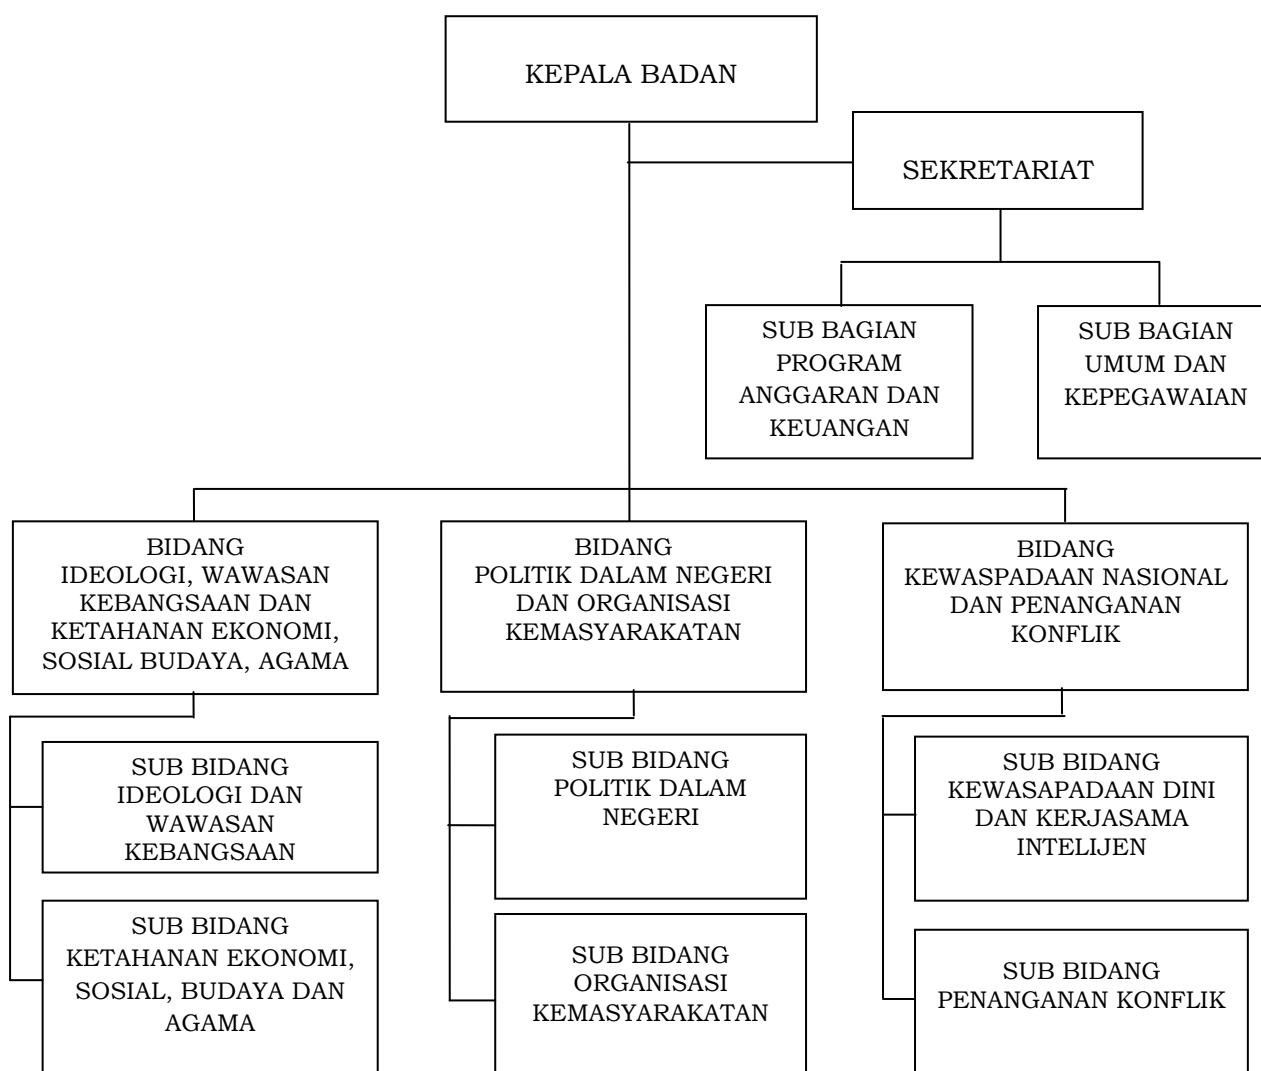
KEPALA BADAN

SEKRETARIAT

SUB BAGIAN PROGRAM ANGGARAN DAN KEUANGAN

SUB BAGIAN UMUM DAN KEPEGAWAIAN

BIDANG IDEOLOGI, WAWASAN KEBANGSAAN DAN KETAHANAN EKONOMI, SOSIAL BUDAYA, AGAMA

SUB BIDANG IDEOLOGI DAN WAWASAN KEBANGSAAN

SUB BIDANG KETAHANAN EKONOMI, SOSIAL, BUDAYA DAN AGAMA

BIDANG POLITIK DALAM NEGERI DAN ORGANISASI KEMASYARAKATAN

SUB BIDANG POLITIK DALAM NEGERI

SUB BIDANG ORGANISASI KEMASYARAKATAN

BIDANG KEWASPADAAN NASIONAL DAN PENANGANAN KONFLIK

SUB BIDANG KEWASAPADAAN DINI DAN KERJASAMA INTELIJEN

SUB BIDANG PENANGANAN KONFLIK